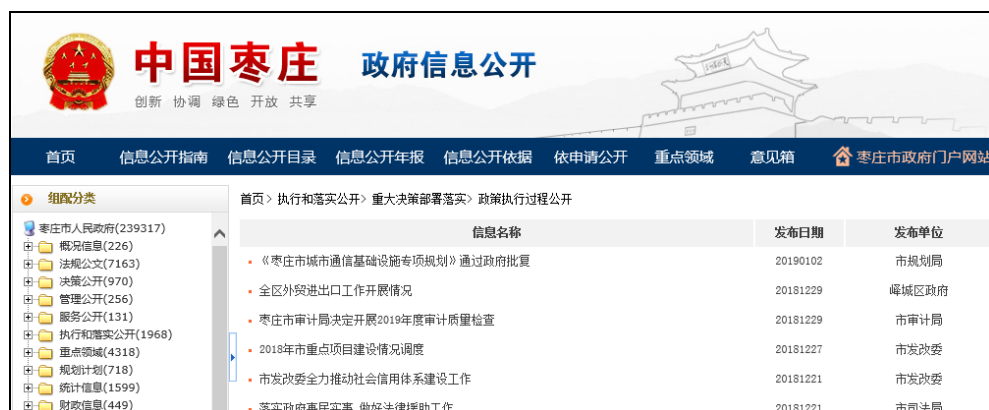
中国枣庄 政府信息公开
创新 协调 绿色 开放 共享

首页 信息公开指南 信息公开目录 信息公开年报 信息公开依据 依申请公开 重点领域 意见箱 枣庄市政府门户网站

组配分类

枣庄市人民政府(239317)
概况信息(226)
法规公文(7163)
决策公开(970)
管理公开(256)
服务公开(131)
执行和落实公开(1968)
重点领域(4318)
规划计划(718)
统计信息(1599)
财政信息(449)

首页 > 执行和落实公开 > 重大决策部署落实 > 政策执行过程公开

| 信息名称 | 发布日期 | 发布单位 |
|---|---|---|
| 《枣庄市城市通信基础设施专项规划》通过政府批复 | 20190102 | 市规划局 |
| 全区外贸进出口工作开展情况 | 20181229 | 峄城区政府 |
| 枣庄市审计局决定开展2019年度审计质量检查 | 20181229 | 市审计局 |
| 2018年市重点项目建设情况调度 | 20181227 | 市发改委 |
| 市发改委全力推动社会信用体系建设工作 | 20181221 | 市发改委 |
| 落实政府惠民实事 做好法律援助工作 | 20181221 | 市司法局 |